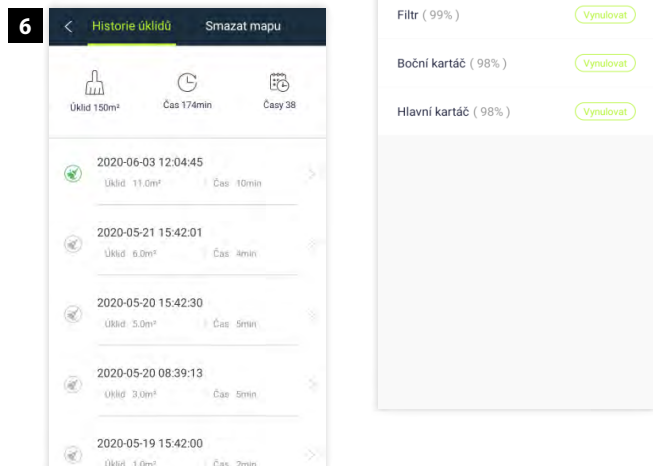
6

Historie úklidů Smazat mapu

Úklid 150m² Čas 174min Časy 38

2020-06-03 12:04:45
Úklid 11.0m² Čas 10min

2020-05-21 15:42:01
Úklid 6.0m² Čas 4min

2020-05-20 15:42:30
Úklid 5.0m² Čas 5min

2020-05-20 08:39:13
Úklid 3.0m² Čas 5min

2020-05-19 15:42:00
Úklid 1.0m² Čas 2min

Filtr ( 99% ) Vynulovat

Boční kartáč ( 98% ) Vynulovat

Hlavní kartáč ( 98% ) Vynulovat